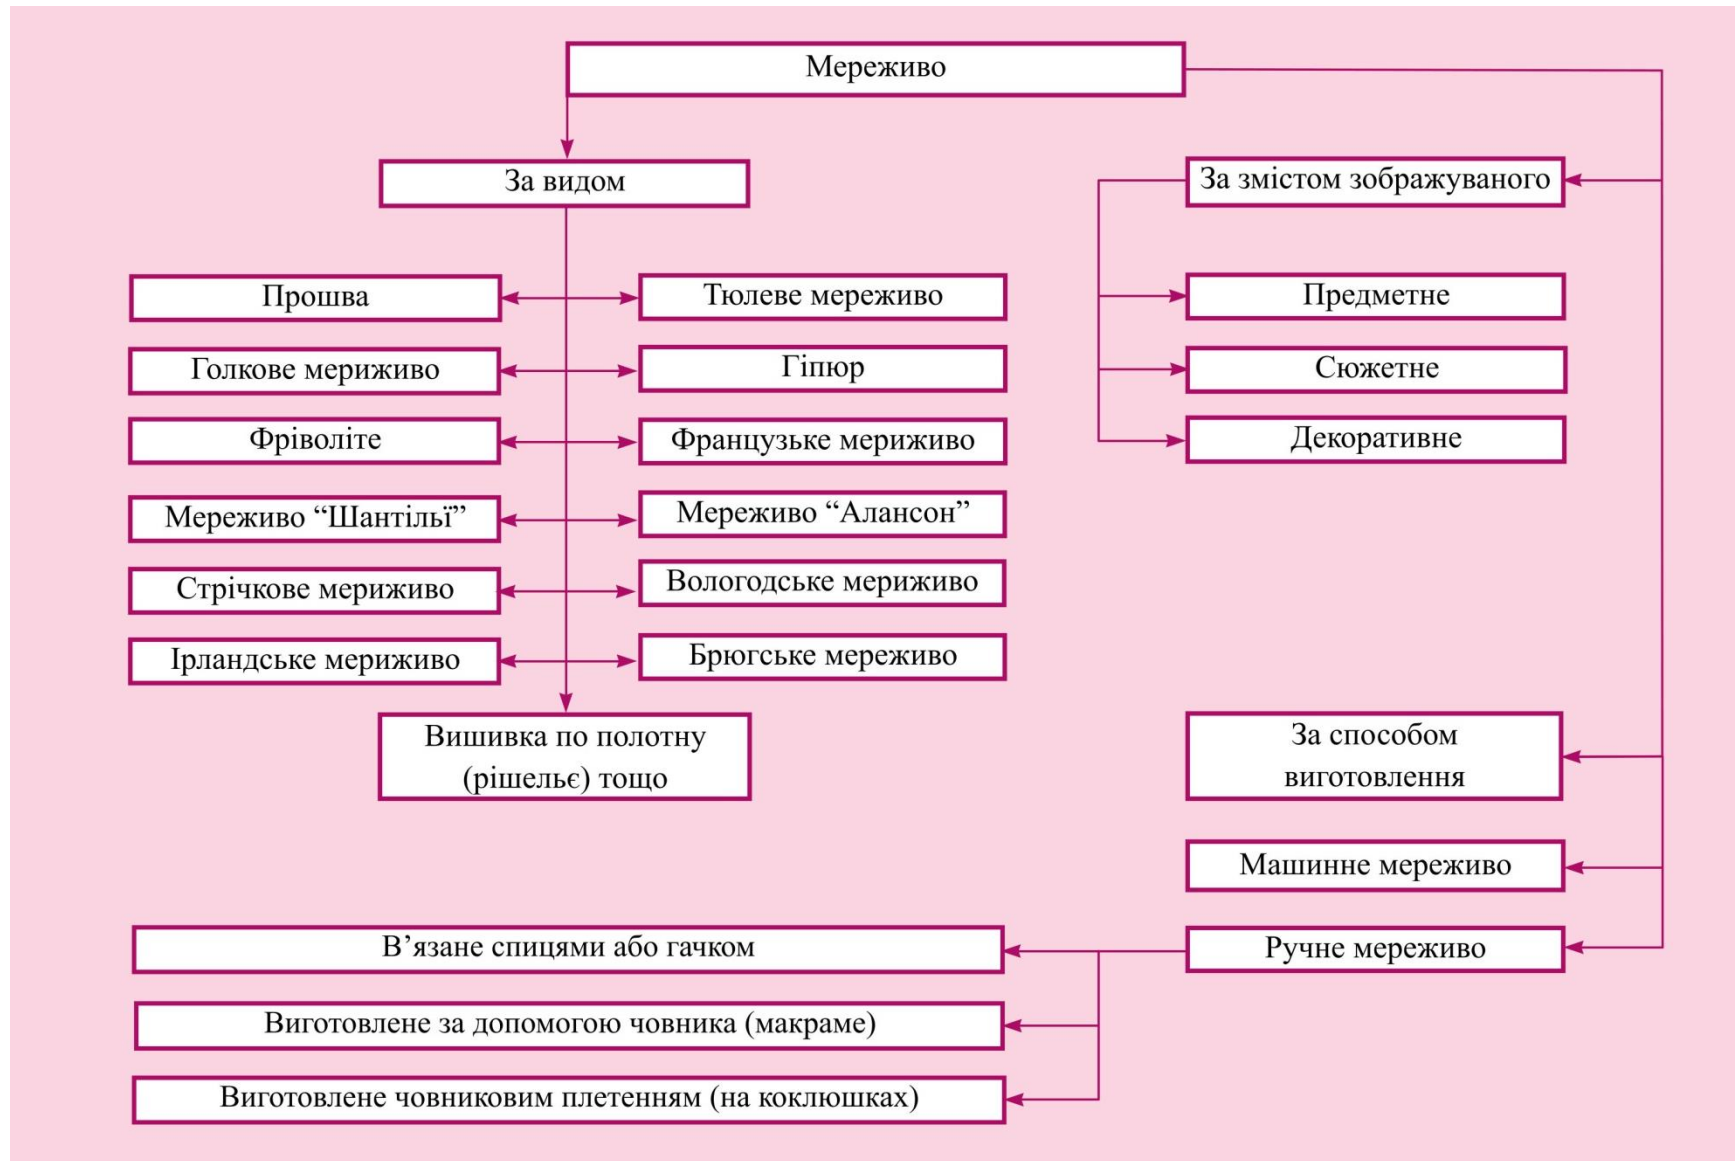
Мереживо

За видом

Прошва

Тюлеве мереживо

Голкове мериживо

Гіпюр

Фріволіте

Французьке мериживо

Мереживо “Шантільї”

Мереживо “Алансон”

Стрічкове мериживо

Вологодське мериживо

Ірландське мериживо

Брюгське мереживо

Вишивка по полотну (рішельє) тощо

За змістом зображуваного

Предметне

Сюжетне

Декоративне

За способом виготовлення

Машинне мереживо

Ручне мереживо

В’язане спицями або гачком

Виготовлене за допомогою човника (макраме)

Виготовлене човниковим плетенням (на коклюшках)